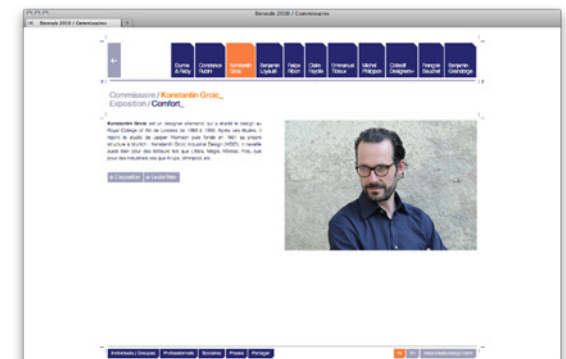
Biennale 2010 / Commissaires

Biennale 2010 / Commissaires

←

Dunne & Raby

Constance Rubini

Konstantin Grcic

Benjamin Loyauté

Felipe Ribon

Claire Fayolle

Emmanuel Tibloux

Michel Philippon

Collectif Designers+

François Bauchet

Benjamin Graindorge

Commissaire / Konstantin Grcic_

Exposition / Comfort_

Konstantin Grcic est un designer allemand, qui a étudié le design au Royal College of Art de Londres de 1988 à 1990. Après ses études, il rejoint le studio de Jasper Morrison puis fonde en 1991 sa propre structure à Munich : Konstantin Grcic Industrial Design (KGID). Il travaille aussi bien pour des éditeurs tels que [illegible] que pour des industriels tels que Krups, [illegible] etc.

+ L'exposition

+ Lire la suite

Individuels / Groupes

Professionnels

Scolaires

Presse

Partager

fr

en

www.citedudesign.com